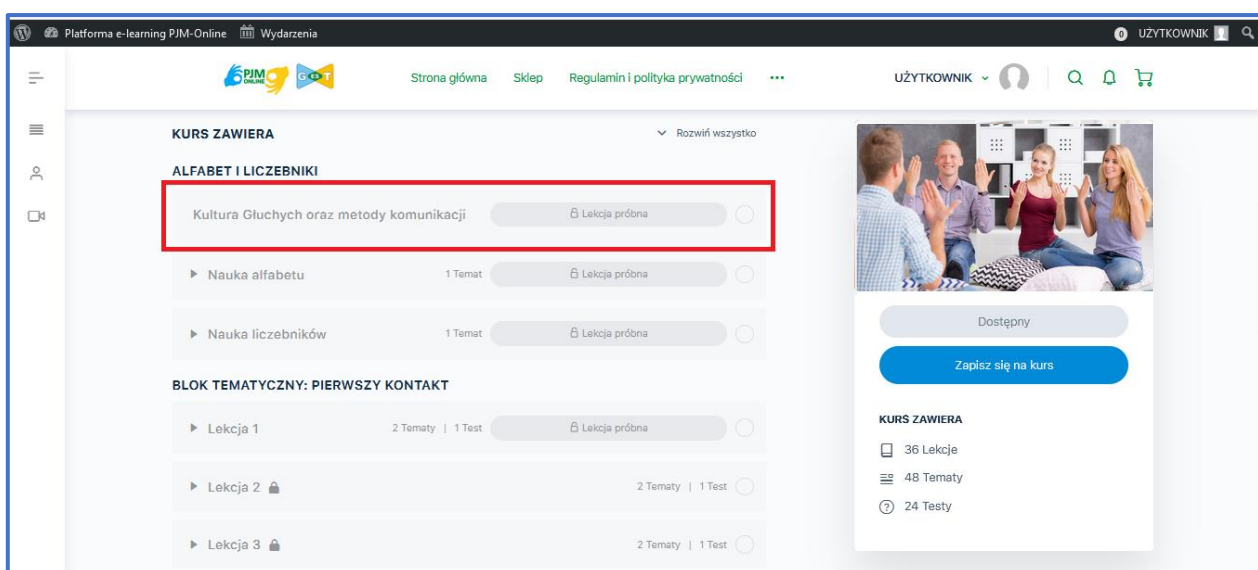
Platforma e-learning PJM-Online Wydarzenia

0 UŻYTKOWNIK

PJM ONLINE GOT

Strona główna Sklep Regulamin i polityka prywatności •••

UŻYTKOWNIK

KURS ZAWIERA

Rozwiń wszystko

ALFABET I LICZEBNIKI

Kultura Głuchych oraz metody komunikacji Lekcja próbna

Nauka alfabetu 1 Temat Lekcja próbna

Nauka liczebników 1 Temat Lekcja próbna

BLOK TEMATYCZNY: PIERWSZY KONTAKT

Lekcja 1 2 Tematy | 1 Test Lekcja próbna

Lekcja 2 2 Tematy | 1 Test

Lekcja 3 2 Tematy | 1 Test

Dostępny

Zapisz się na kurs

KURS ZAWIERA

36 Lekcje

48 Tematy

24 Testy